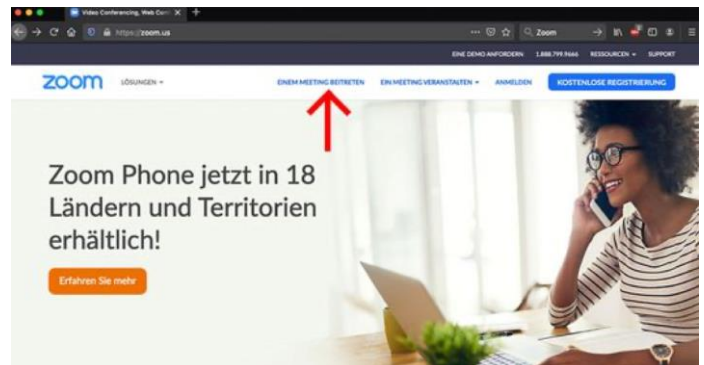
Video Conferencing, Web Conf

https://zoom.us

Zoom

EINE DEMO ANFORDERN 1.888.799.9666 RESSOURCEN SUPPORT

zoom LÖSUNGEN

EINEM MEETING BEITRETEN EIN MEETING VERANSTALTEN ANMELDEN KOSTENLOSE REGISTRIERUNG

Zoom Phone jetzt in 18 Ländern und Territorien erhältlich!

Erfahren Sie mehr